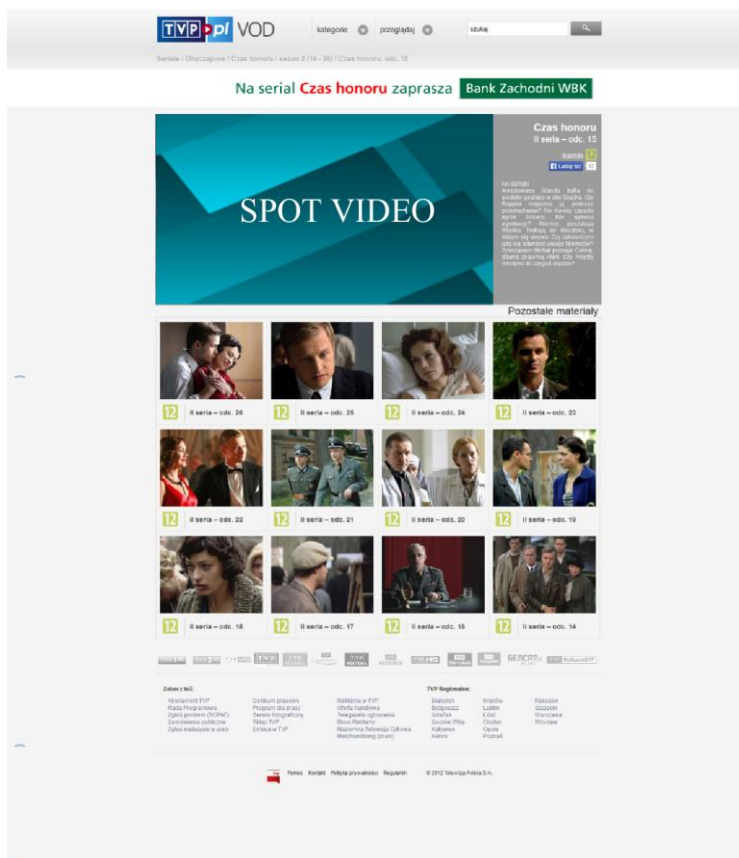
TVP.pl VOD kategorie przeglądaj szukaj

Seriale / Obyczajowe / Czas honoru / sezon 2 (14 - 26) / Czas honoru, odc. 15

Na serial Czas honoru zaprasza Bank Zachodni WBK

SPOT VIDEO

Czas honoru
II seria – odc. 15

12

Lubię to!

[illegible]

Pozostałe materiały

12 II seria – odc. 26
12 II seria – odc. 25
12 II seria – odc. 24
12 II seria – odc. 23
12 II seria – odc. 22
12 II seria – odc. 21
12 II seria – odc. 20
12 II seria – odc. 19
12 II seria – odc. 18
12 II seria – odc. 17
12 II seria – odc. 16
12 II seria – odc. 14

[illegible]

Zobacz też:

TVP Regionalne:

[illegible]

© 2012 Telewizja Polska S.A.